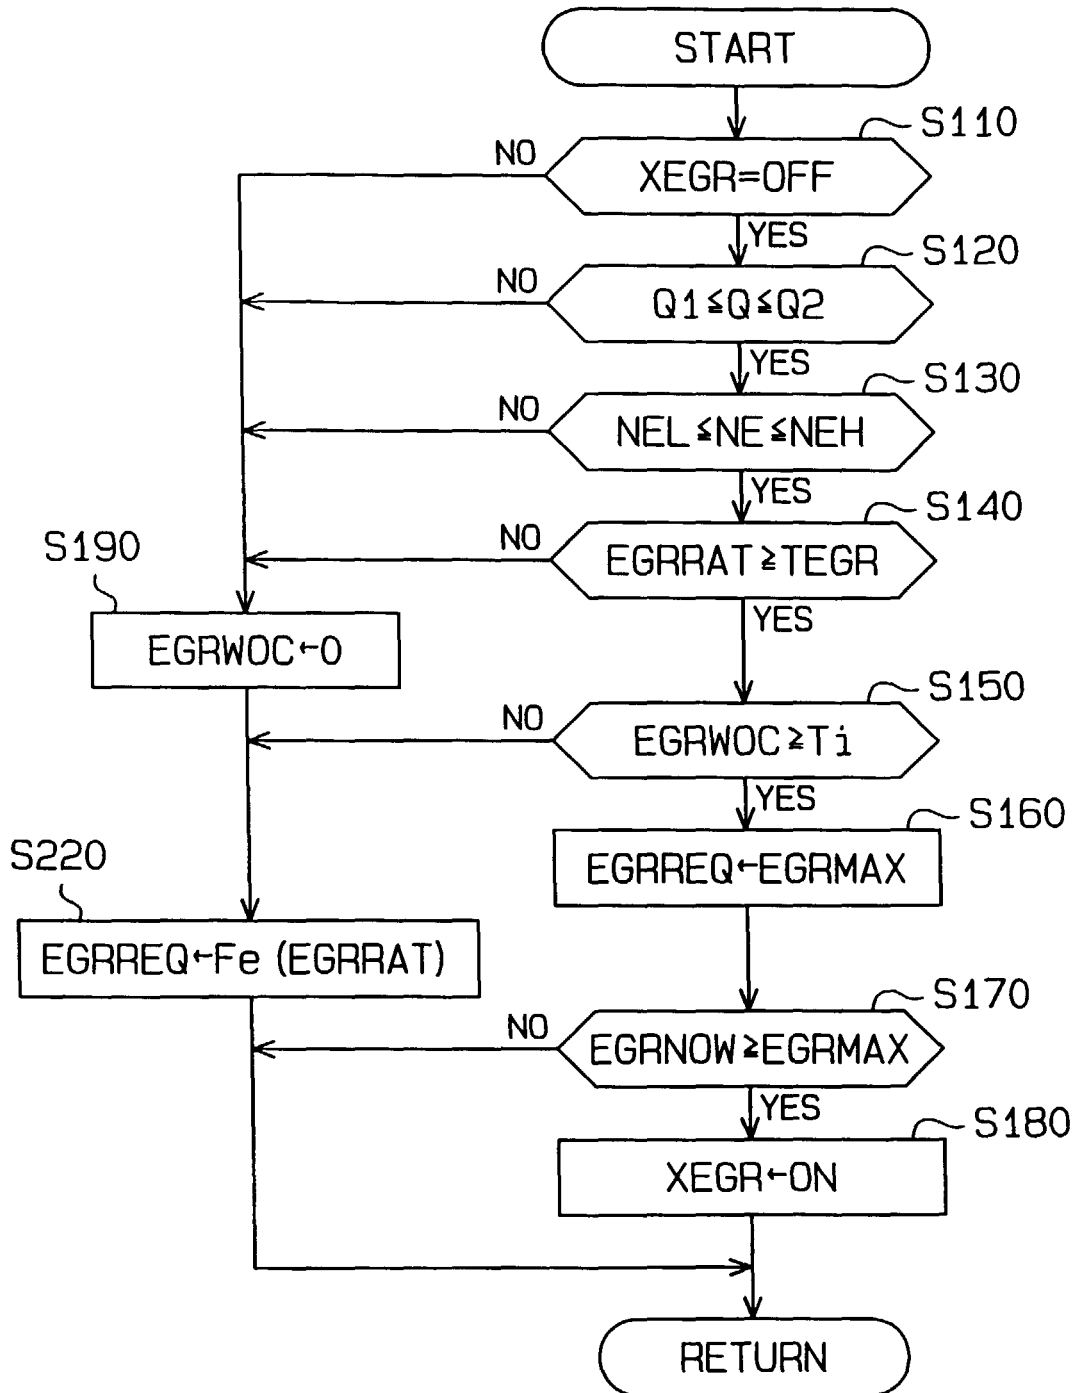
START

S110
XEGR=OFF
NO
YES

S120
$Q1 \leq Q \leq Q2$
NO
YES

S130
$NEL \leq NE \leq NEH$
NO
YES

S140
$EGRRAT \geq TEGR$
NO
YES

S190
$EGRWOC \leftarrow 0$

S150
$EGRWOC \geq Ti$
NO
YES

S160
$EGRREQ \leftarrow EGRMAX$

S220
$EGRREQ \leftarrow Fe\ (EGRRAT)$

S170
$EGRNOW \geq EGRMAX$
NO
YES

S180
$XEGR \leftarrow ON$

RETURN